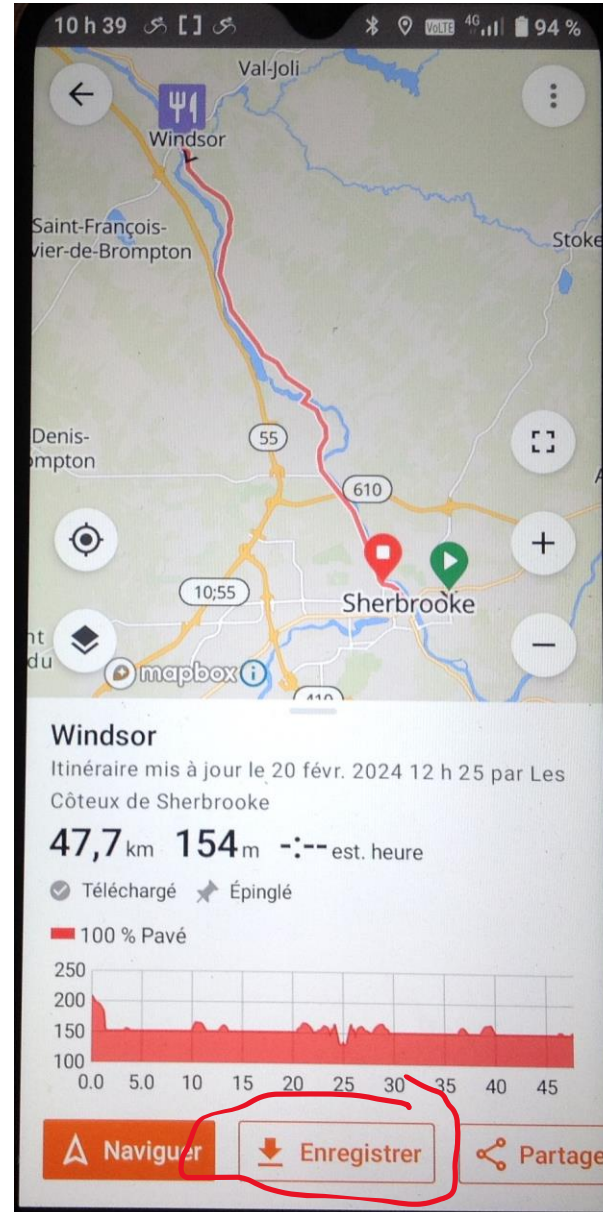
10 h 39 94 %

Val-Joli
Windsor
Saint-François-
vier-de-Brompton
Stoke
Denis-
mpton
55
610
10;55
Sherbrooke
nt
du
mapbox
410

Windsor
Itinéraire mis à jour le 20 févr. 2024 12 h 25 par Les Côteux de Sherbrooke
47,7 km 154 m -:-- est. heure
Téléchargé Épinglé
100 % Pavé

250
200
150
100
0.0 5.0 10 15 20 25 30 35 40 45

Naviguer
Enregistrer
Partage